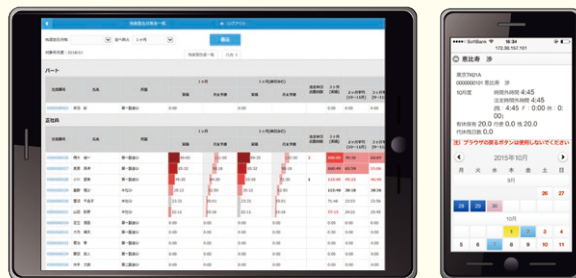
パート

正社員

SoftBank 16:34
172.30.157.101

恵比寿 渉

東京TKD1A
000000101 恵比寿 渉
10月度
時間外時間 4:45
法定時間外時間 4:45
(45:00 / 60:00 / 80:00 / 100:00)
有休残数 20.0 代休 0.0 振休 0.0
代休残日数 0.0

注) ブラウザの戻るボタンは使用しないでください

2015年10月
日 月 火 水 木 金 土
9月
26 27
28 29 30
10月
1 2 3
4 5 6 7 8 9 10